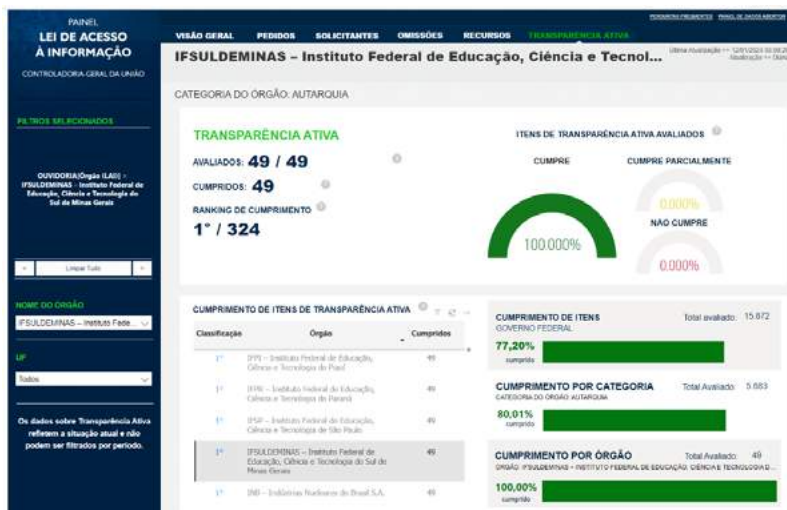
PAINEL
LEI DE ACESSO À INFORMAÇÃO
CONTROLADORIA-GERAL DA UNIÃO

FILTROS SELECIONADOS

OUVIDORIA(Órgão (LAI)) = IFSULDEMINAS - Instituto Federal de Educação, Ciência e Tecnologia do Sul de Minas Gerais

Limpar Tudo

NOME DO ÓRGÃO
IFSULDEMINAS – Instituto Fede...

UF
Todos

Os dados sobre Transparência Ativa refletem a situação atual e não podem ser filtrados por período.

VISÃO GERAL PEDIDOS SOLICITANTES OMISSÕES RECURSOS TRANSPARÊNCIA ATIVA

PERGUNTAS FREQUENTES PAINEL DE DADOS ABERTOS

IFSULDEMINAS – Instituto Federal de Educação, Ciência e Tecnol...

Última Atualização >> 12/01/2023 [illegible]
Atualização >> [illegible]

CATEGORIA DO ÓRGÃO: AUTARQUIA

TRANSPARÊNCIA ATIVA
AVALIADOS: 49 / 49
CUMPRIDOS: 49
RANKING DE CUMPRIMENTO
1° / 324

ITENS DE TRANSPARÊNCIA ATIVA AVALIADOS
CUMPRE
100,000%
CUMPRE PARCIALMENTE
0,000%
NÃO CUMPRE
0,000%

CUMPRIMENTO DE ITENS DE TRANSPARÊNCIA ATIVA

| Classificação | Órgão | Cumpridos |
|---|---|---|
| 1° | IFPI – Instituto Federal de Educação, Ciência e Tecnologia do Piauí | 49 |
| 1° | IFPR – Instituto Federal de Educação, Ciência e Tecnologia do Paraná | 49 |
| 1° | IFSP – Instituto Federal de Educação, Ciência e Tecnologia de São Paulo | 49 |
| 1° | IFSULDEMINAS – Instituto Federal de Educação, Ciência e Tecnologia do Sul de Minas Gerais | 49 |
| 1° | INB – Indústrias Nucleares do Brasil S.A. | 49 |

CUMPRIMENTO DE ITENS
GOVERNO FEDERAL
Total avaliado: 15.872
77,20%
cumprido

CUMPRIMENTO POR CATEGORIA
CATEGORIA DO ÓRGÃO: AUTARQUIA
Total Avaliado: 5.683
80,01%
cumprido

CUMPRIMENTO POR ÓRGÃO
ÓRGÃO: IFSULDEMINAS – INSTITUTO FEDERAL DE EDUCAÇÃO, CIÊNCIA E TECNOLOGIA D...
Total Avaliado: 49
100,00%
cumprido